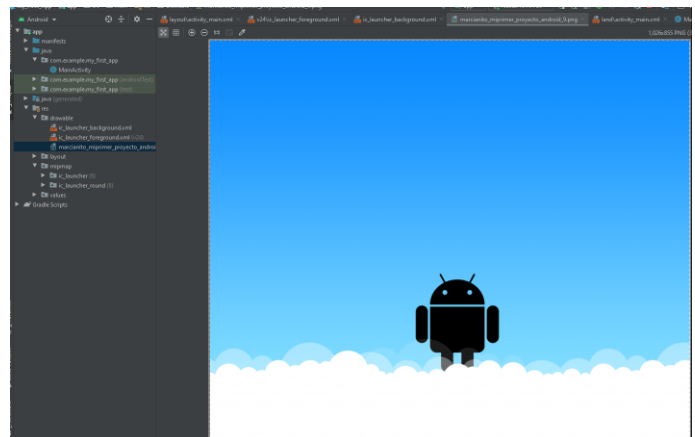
Android ▾
layout\activity_main.xml
v24\ic_launcher_foreground.xml
ic_launcher_background.xml
marcianito_miprimer_proyecto_android_0.png
land\activity_main.xml
1,026x855 PNG (3

app
manifests
java
com.example.my_first_app
MainActivity
com.example.my_first_app (androidTest)
com.example.my_first_app (test)
java (generated)
res
drawable
ic_launcher_background.xml
ic_launcher_foreground.xml (v24)
marcianito_miprimer_proyecto_androi
layout
mipmap
ic_launcher (6)
ic_launcher_round (6)
values
Gradle Scripts